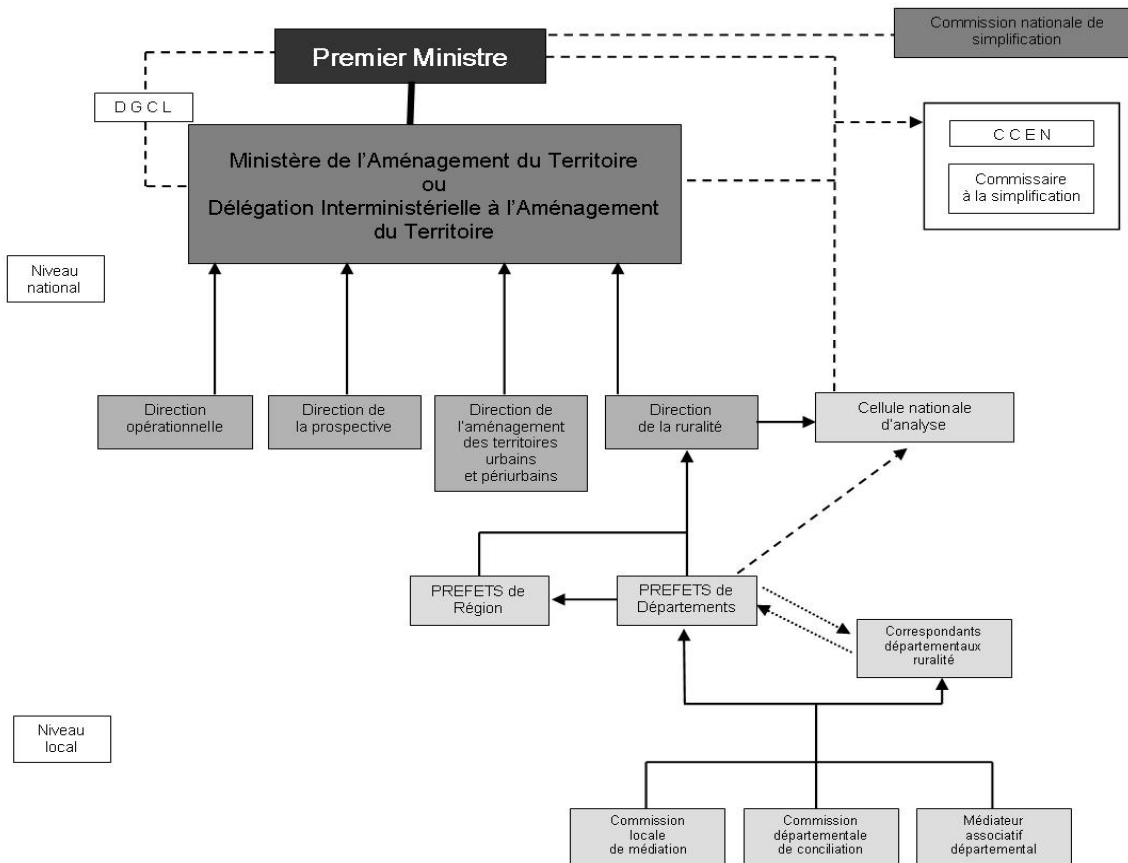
Premier Ministre

Commission nationale de simplification

DGCL

Ministère de l'Aménagement du Territoire
ou
Délégation Interministérielle à l'Aménagement du Territoire

CCEN

Commissaire à la simplification

Niveau national

Direction opérationnelle

Direction de la prospective

Direction de l'aménagement des territoires urbains et périurbains

Direction de la ruralité

Cellule nationale d'analyse

PREFETS de Région

PREFETS de Départements

Correspondants départementaux ruralité

Niveau local

Commission locale de médiation

Commission départementale de conciliation

Médiateur associatif départemental